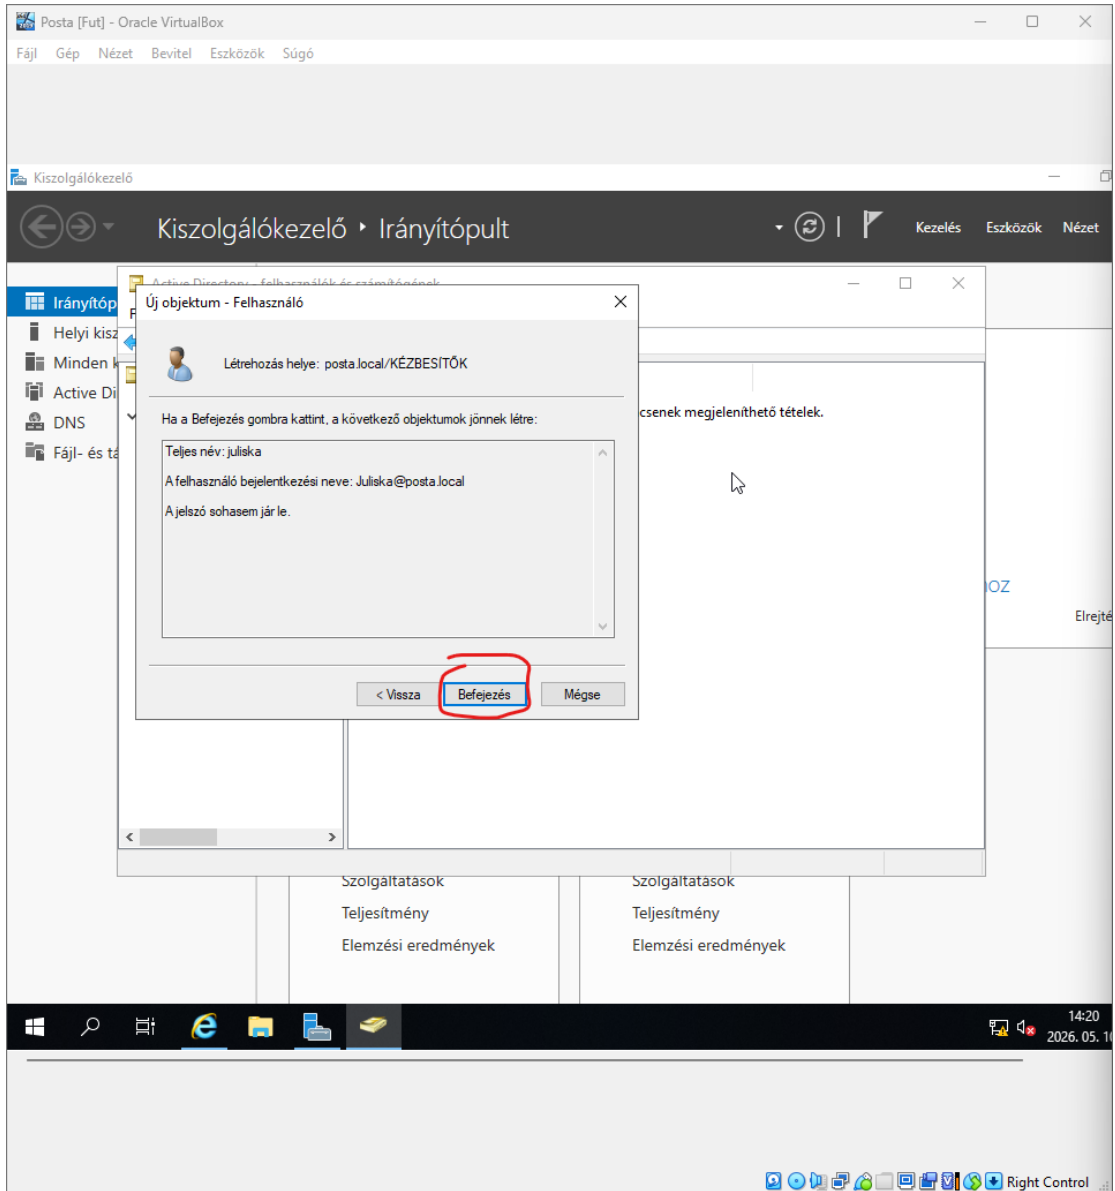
Posta [Fut] - Oracle VirtualBox

Fájl Gép Nézet Bevitel Eszközök Súgó

Kiszolgálókezelő

Kiszolgálókezelő ‣ Irányítópult

Kezelés Eszközök Nézet

Irányítóp
Helyi kisz
Minden k
Active Di
DNS
Fájl- és tá

Active Directory - felhasználók és számítógépek

Új objektum - Felhasználó

Létrehozás helye: posta.local/KÉZBESÍTŐK

Ha a Befejezés gombra kattint, a következő objektumok jönnek létre:

Teljes név: juliska

A felhasználó bejelentkezési neve: Juliska@posta.local

A jelszó sohasem jár le.

< Vissza Befejezés Mégse

csenek megjeleníthető tételek.

IOZ

Elrejté

Szolgáltatások
Teljesítmény
Elemzési eredmények

Szolgáltatások
Teljesítmény
Elemzési eredmények

14:20
2026. 05. 1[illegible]

Right Control